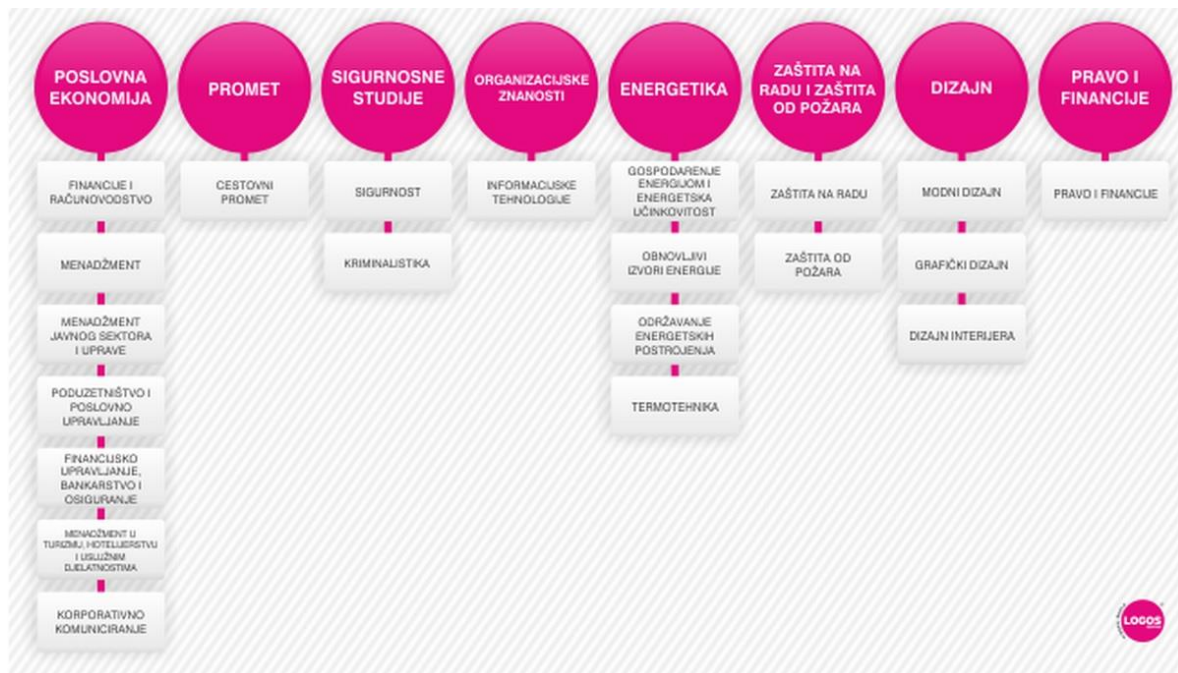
POSLOVNA EKONOMIJA

FINANCIJE I RAČUNOVODSTVO

MENADŽMENT

MENADŽMENT JAVNOG SEKTORA I UPRAVE

PODUZETNIŠTVO I POSLOVNO UPRAVLJANJE

FINANCIJSKO UPRAVLJANJE, BANKARSTVO I OSIGURANJE

MENADŽMENT U TURIZMU, HOTELIJERSTVU I USLUŽNIM DJELATNOSTIMA

KORPORATIVNO KOMUNICIRANJE

PROMET

CESTOVNI PROMET

SIGURNOSNE STUDIJE

SIGURNOST

KRIMINALISTIKA

ORGANIZACIJSKE ZNANOSTI

INFORMACIJSKE TEHNOLOGIJE

ENERGETIKA

GOSPODARENJE ENERGIJOM I ENERGETSKA UČINKOVITOST

OBNOVLJIVI IZVORI ENERGIJE

ODRŽAVANJE ENERGETSKIH POSTROJENJA

TERMOTEHNIKA

ZAŠTITA NA RADU I ZAŠTITA OD POŽARA

ZAŠTITA NA RADU

ZAŠTITA OD POŽARA

DIZAJN

MODNI DIZAJN

GRAFIČKI DIZAJN

DIZAJN INTERIJERA

PRAVO I FINANCIJE

PRAVO I FINANCIJE

LOGOS